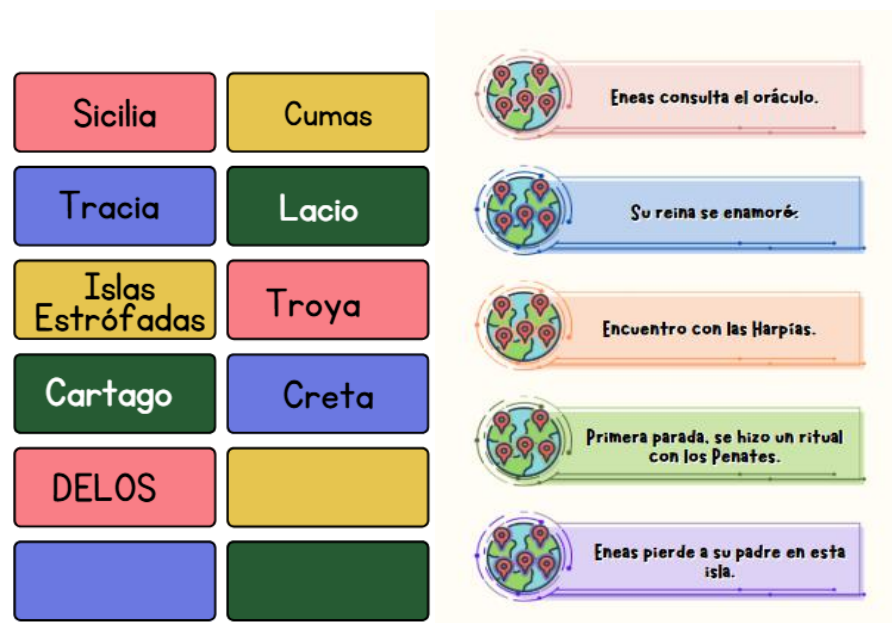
Sicilia

Cumas

Tracia

Lacio

Islas Estrófadas

Troya

Cartago

Creta

DELOS

Eneas consulta el oráculo.

Su reina se enamoró.

Encuentro con las Harpías.

Primera parada, se hizo un ritual con los Penates.

Eneas pierde a su padre en esta isla.